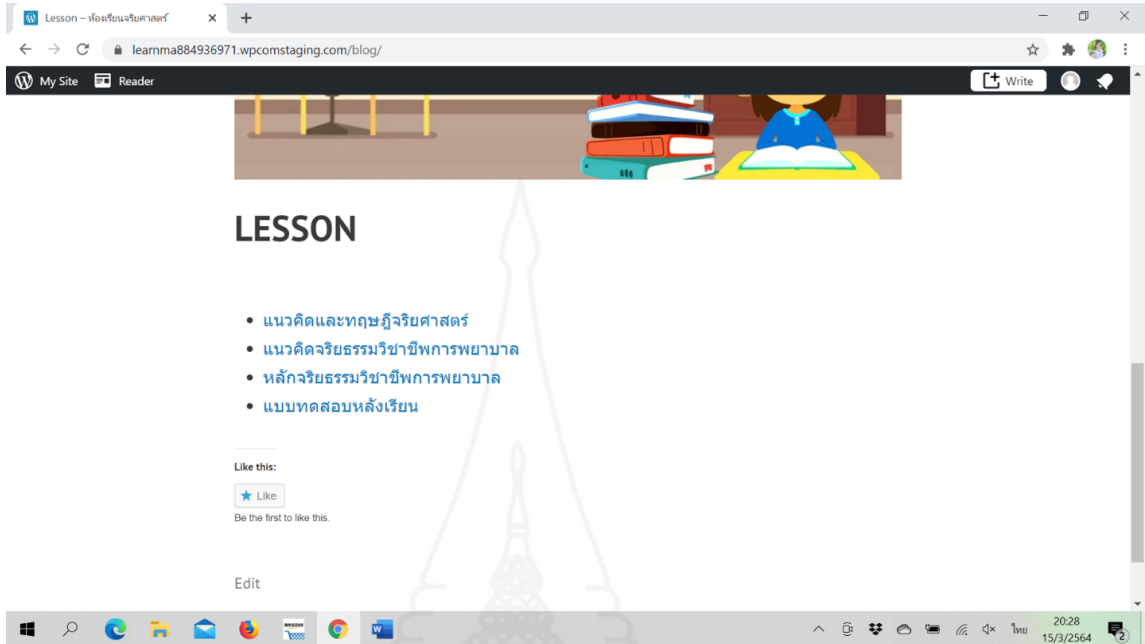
Lesson – ห้องเรียนจริยศาสตร์ × +

learnma884936971.wpcomstaging.com/blog/

My Site Reader Write

LESSON

- แนวคิดและทฤษฎีจริยศาสตร์
- แนวคิดจริยธรรมวิชาชีพการพยาบาล
- หลักจริยธรรมวิชาชีพการพยาบาล
- แบบทดสอบหลังเรียน

Like this:

Like

Be the first to like this.

Edit

ไทย 20:28 15/3/2564 2